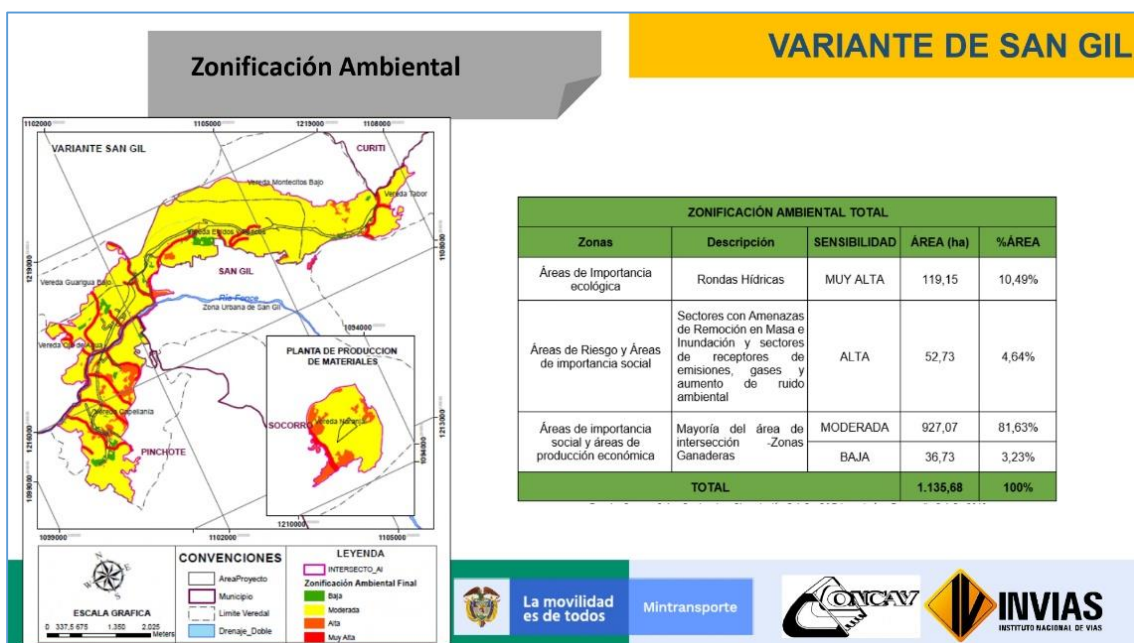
Zonificación Ambiental

VARIANTE DE SAN GIL

1102000 1105000 1219000 1108000

VARIANTE SAN GIL

CURITI

Vereda Montecitos Bajo

Vereda Tabor

Vereda Guarigua Bajo

SAN GIL

Río Fonce

Zona Urbana de San Gil

Vereda Capellania

PINCHOTE

PLANTA DE PRODUCCION DE MATERIALES

SOCORRO

1219000 1216000 1099000 1108000 1094000 1213000 1039000 1102000 1210000 1105000

CONVENCIONES

AreaProyecto

Municipio

Limite Veredal

Drenaje_Doble

LEYENDA

INTERSECTO_AI

Zonificación Ambiental Final

Baja

Moderada

Alta

Muy Alta

ESCALA GRAFICA

0 337,5 675 1.350 2.025 Meters

| ZONIFICACIÓN AMBIENTAL TOTAL | | | | |
|---|---|---|---|---|
| Zonas | Descripción | SENSIBILIDAD | ÁREA (ha) | %ÁREA |
| Áreas de Importancia ecológica | Rondas Hídricas | MUY ALTA | 119,15 | 10,49% |
| Áreas de Riesgo y Áreas de importancia social | Sectores con Amenazas de Remoción en Masa e Inundación y sectores de receptores de emisiones, gases y aumento de ruido ambiental | ALTA | 52,73 | 4,64% |
| Áreas de importancia social y áreas de producción económica | Mayoría del área de intersección -Zonas Ganaderas | MODERADA | 927,07 | 81,63% |
| | | BAJA | 36,73 | 3,23% |
| TOTAL | | | 1.135,68 | 100% |

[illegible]

La movilidad es de todos

Mintransporte

CONCAY

INVIAS

INSTITUTO NACIONAL DE VIAS